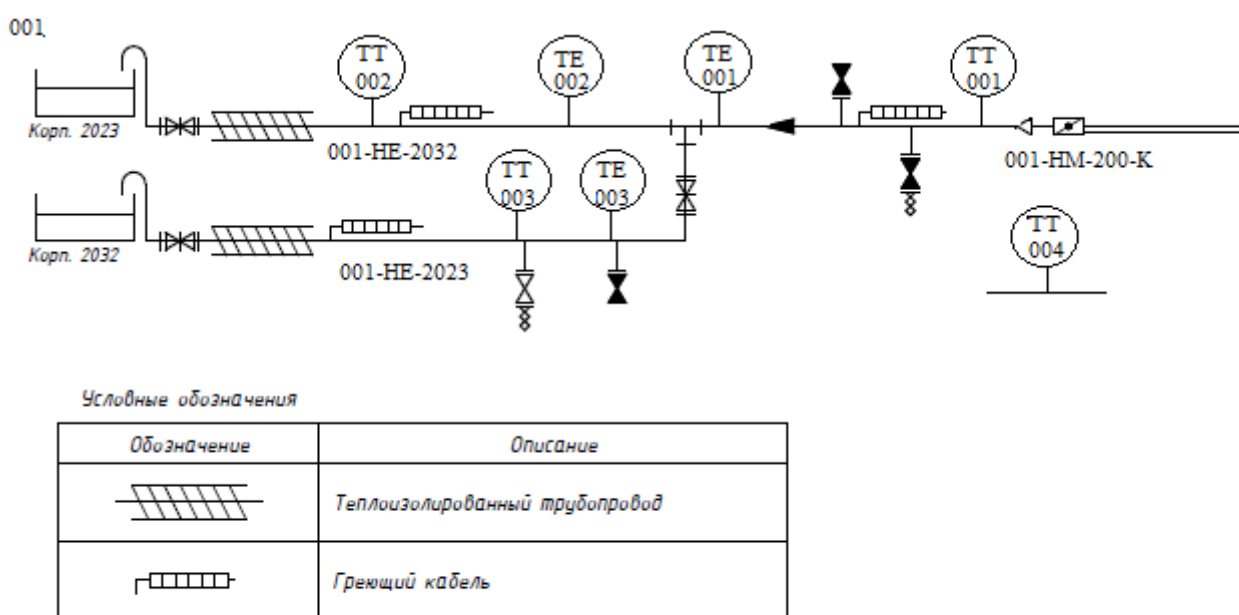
001

Корп. 2023

TT
002

TE
002

TE
001

TT
001

001-HE-2032

001-HM-200-K

Корп. 2032

TT
003

TE
003

TT
004

001-HE-2023

Условные обозначения

| Обозначение | Описание |
|---|---|
|  | Теплоизолированный трубопровод |
|  | Греющий кабель |